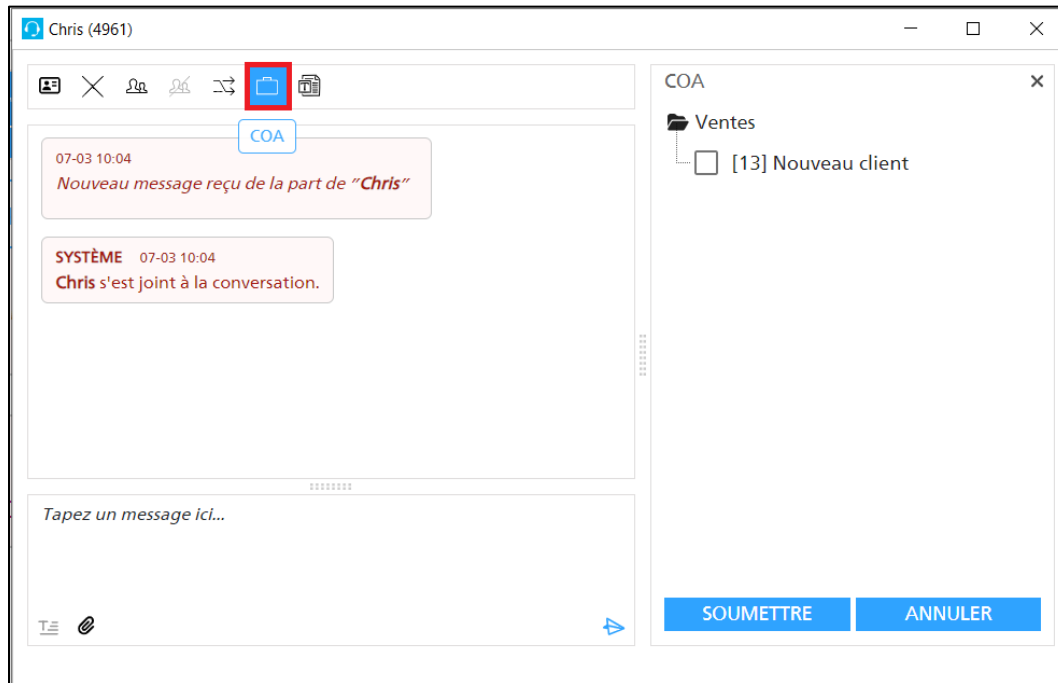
Chris (4961)

COA

07-03 10:04
Nouveau message reçu de la part de "Chris"

SYSTÈME 07-03 10:04
Chris s'est joint à la conversation.

Tapez un message ici...

COA
Ventes
[13] Nouveau client

SOUMETTRE
ANNULER